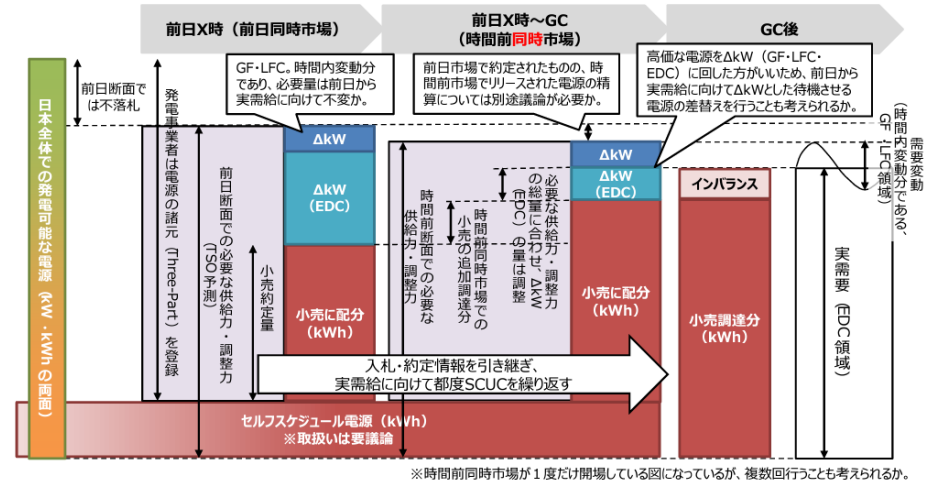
前日X時（前日同時市場）

前日X時～GC
（時間前同時市場）

GC後

日本全体での発電可能な電源（kW・kWhの両面）

前日断面では不落札

GF・LFC。時間内変動分であり、必要量は前日から実需給に向けて不変か。

前日市場で約定されたものの、時間前市場でリリースされた電源の精算については別途議論が必要か。

高価な電源をΔkW（GF・LFC・EDC）に回した方がいいため、前日から実需給に向けてΔkWとした待機させる電源の差替えを行うことも考えられるか。

発電事業者は電源の諸元（Three-Part）を登録

前日断面での必要な供給力・調整力（TSO予測）

小売約定量

ΔkW

ΔkW
（EDC）

小売に配分
（kWh）

時間前断面での必要な供給力・調整力

時間前同時市場での小売の追加調達分

必要な供給力・調整力の総量に合わせ、ΔkW（EDC）の量は調整

ΔkW

ΔkW
（EDC）

小売に配分
（kWh）

インバランス

小売調達分
（kWh）

需要変動
（時間内変動分である、GF・LFC領域）

実需要（EDC領域）

入札・約定情報を引き継ぎ、
実需給に向けて都度SCUCを繰り返す

セルフスケジュール電源（kWh）
※取扱いは要議論

※時間前同時市場が１度だけ開場している図になっているが、複数回行うことも考えられるか。